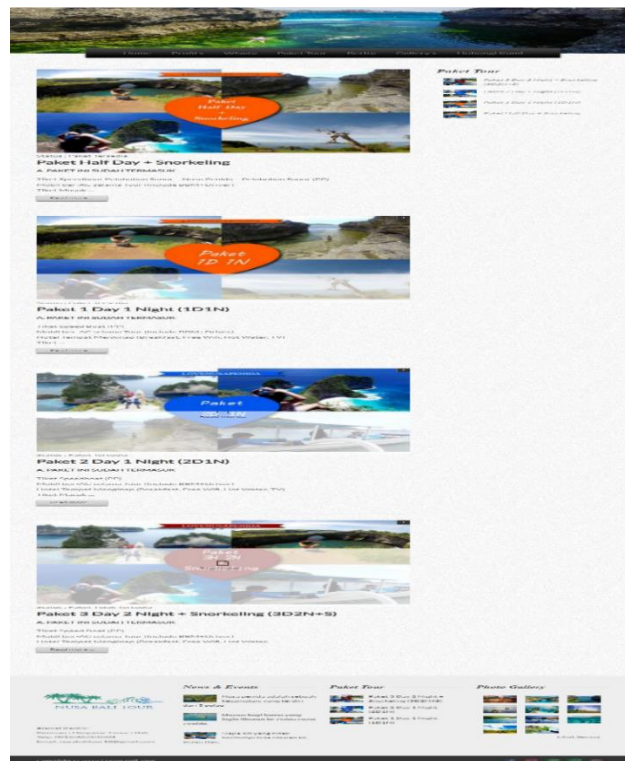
Paket Half Day + Snorkeling

A. PAKET INI SUDAH TERMASUK

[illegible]

Paket 1D 1N

Paket 1 Day 1 Night (1D1N)

A. PAKET INI SUDAH TERMASUK

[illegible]

Paket 2D 1N

Paket 2 Day 1 Night (2D1N)

A. PAKET INI SUDAH TERMASUK

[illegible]

Paket 3D 2N Snorkeling

Paket 3 Day 2 Night + Snorkeling (3D2N+S)

A. PAKET INI SUDAH TERMASUK

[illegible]

Paket Tour

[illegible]

NUSA BALI TOUR

News & Events

Paket Tour

Photo Gallery

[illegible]